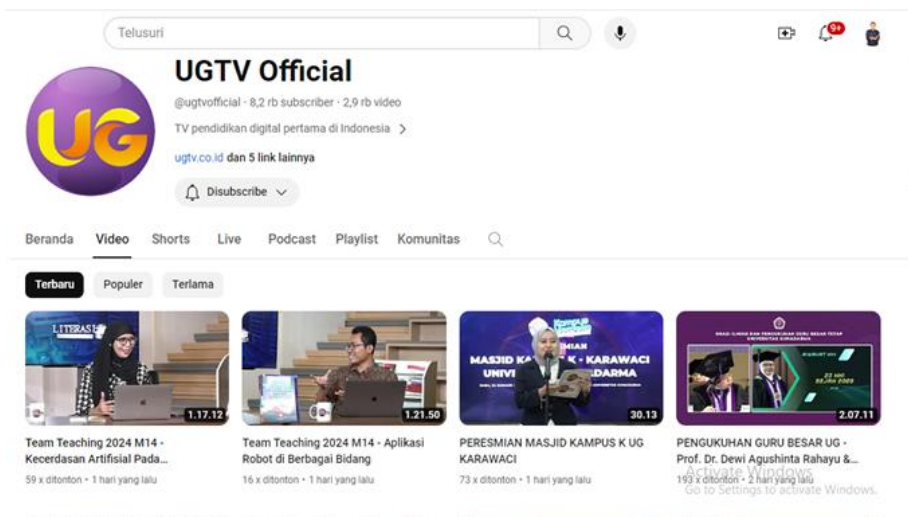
Telusuri

9+

UG

UGTV Official

@ugtvofficial · 8,2 rb subscriber · 2,9 rb video

TV pendidikan digital pertama di Indonesia >

ugtv.co.id dan 5 link lainnya

Disubscribe

Beranda Video Shorts Live Podcast Playlist Komunitas

Terbaru Populer Terlama

LITERASI

1.17.12

Team Teaching 2024 M14 - Kecerdasan Artifisial Pada...

59 x ditonton • 1 hari yang lalu

1.21.50

Team Teaching 2024 M14 - Aplikasi Robot di Berbagai Bidang

16 x ditonton • 1 hari yang lalu

MASJID K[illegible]K - KARAWACI UNIV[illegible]DARMA

30.13

PERESMIAN MASJID KAMPUS K UG KARAWACI

73 x ditonton • 1 hari yang lalu

2.07.11

PENGUKUHAN GURU BESAR UG - Prof. Dr. Dewi Agushinta Rahayu &...

193 x ditonton • 2 hari yang lalu

Activate Windows
Go to Settings to activate Windows.